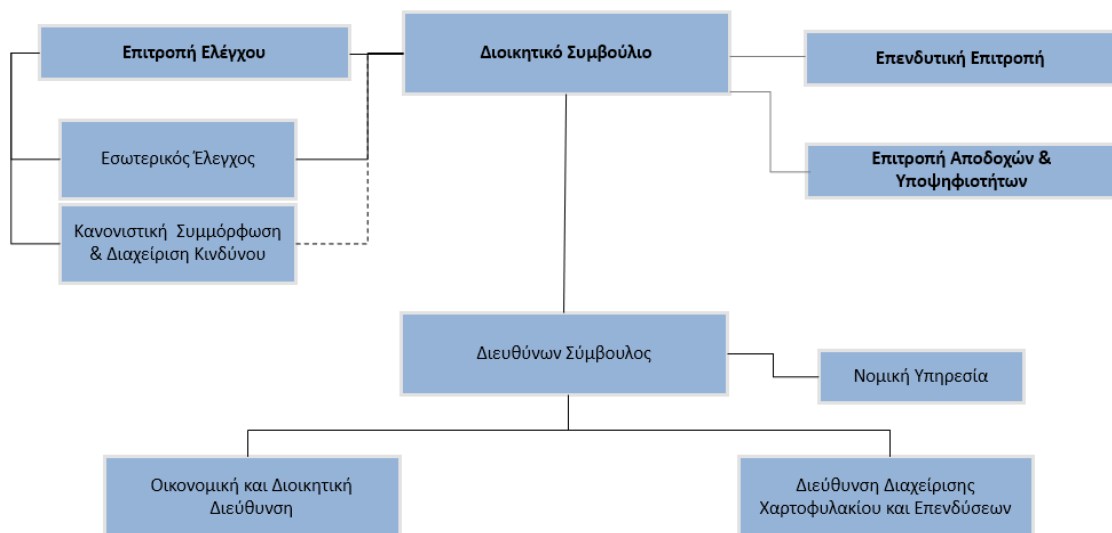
Επιτροπή Ελέγχου

Διοικητικό Συμβούλιο

Επενδυτική Επιτροπή

Εσωτερικός Έλεγχος

Επιτροπή Αποδοχών & Υποψηφιοτήτων

Κανονιστική Συμμόρφωση & Διαχείριση Κινδύνου

Διευθύνων Σύμβουλος

Νομική Υπηρεσία

Οικονομική και Διοικητική Διεύθυνση

Διεύθυνση Διαχείρισης Χαρτοφυλακίου και Επενδύσεων